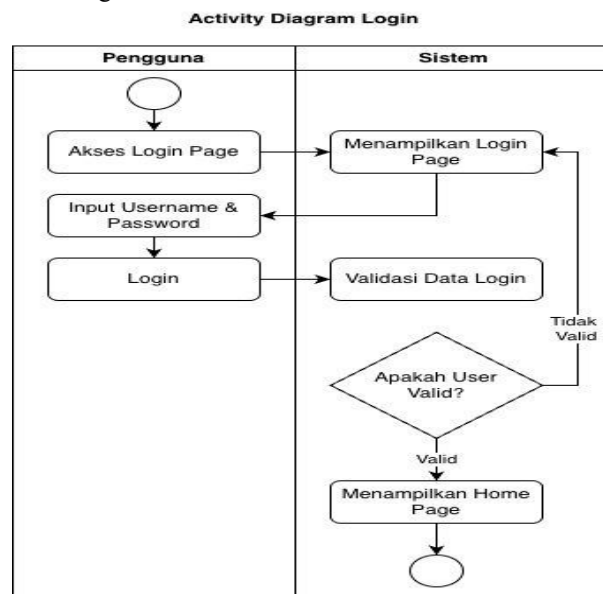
Activity Diagram Login

Pengguna

Sistem

Akses Login Page

Menampilkan Login Page

Input Username & Password

Login

Validasi Data Login

Tidak Valid

Apakah User Valid?

Valid

Menampilkan Home Page